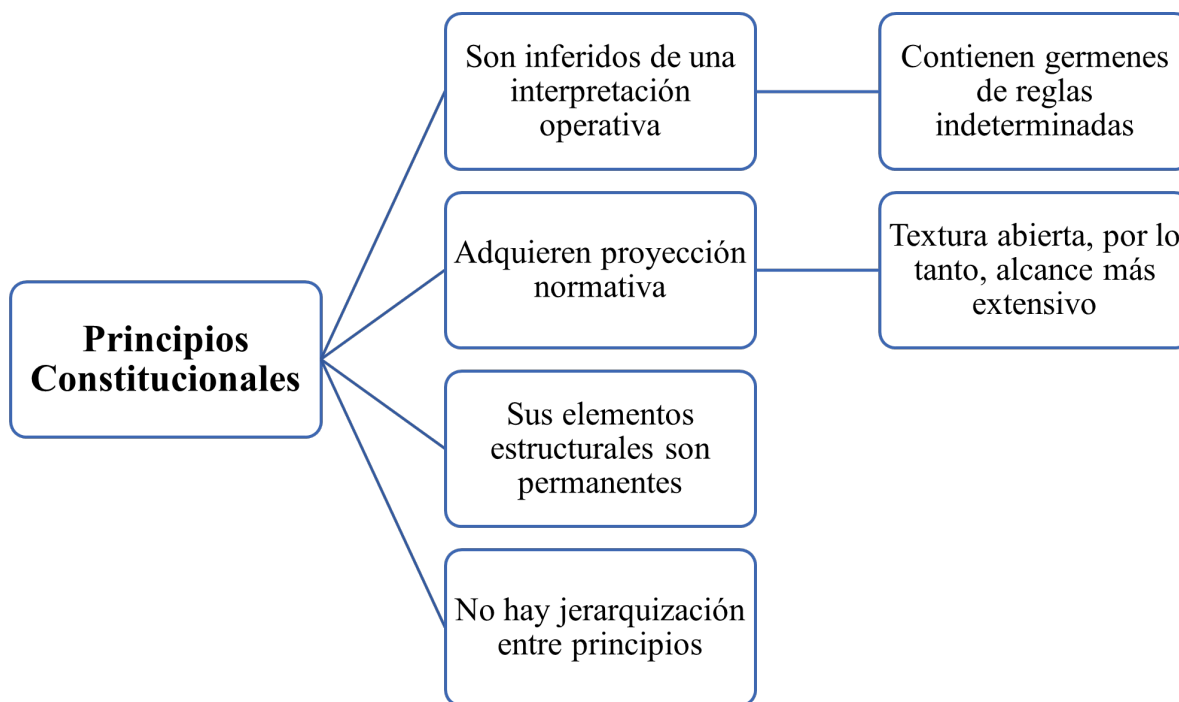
Principios Constitucionales

Son inferidos de una interpretación operativa

Contienen germenes de reglas indeterminadas

Adquieren proyección normativa

Textura abierta, por lo tanto, alcance más extensivo

Sus elementos estructurales son permanentes

No hay jerarquización entre principios